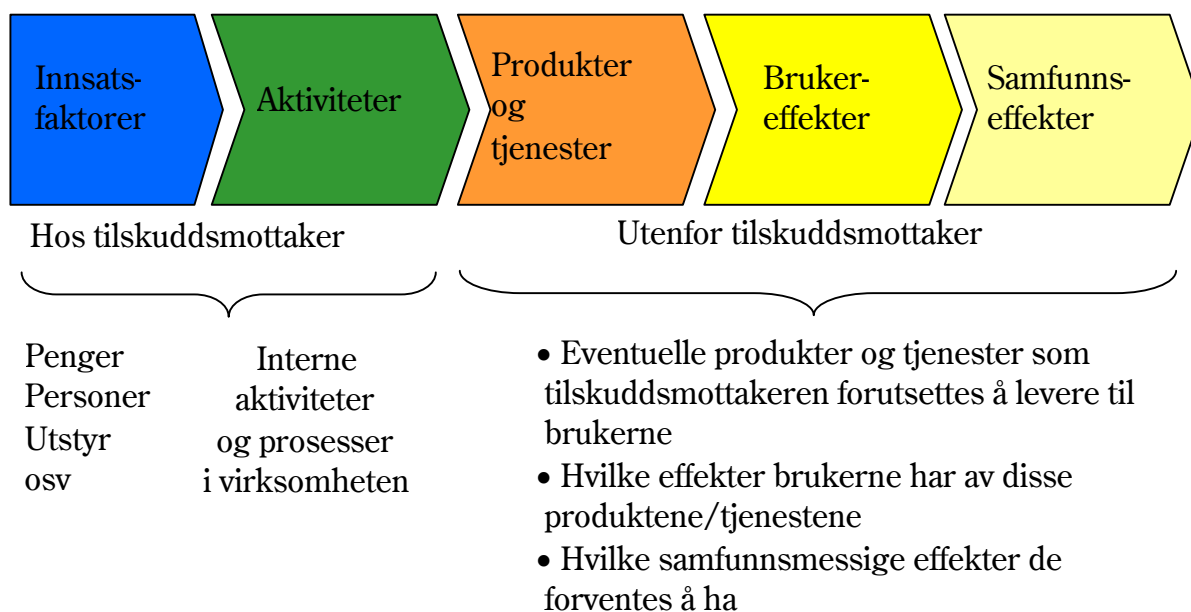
Innsatsfaktorer

Aktiviteter

Produkter og tjenester

Brukereffekter

Samfunnseffekter

Hos tilskuddsmottaker

Utenfor tilskuddsmottaker

Penger
Personer
Utstyr
osv

Interne aktiviteter og prosesser i virksomheten

• Eventuelle produkter og tjenester som tilskuddsmottakeren forutsettes å levere til brukerne

• Hvilke effekter brukerne har av disse produktene/tjenestene

• Hvilke samfunnsmessige effekter de forventes å ha